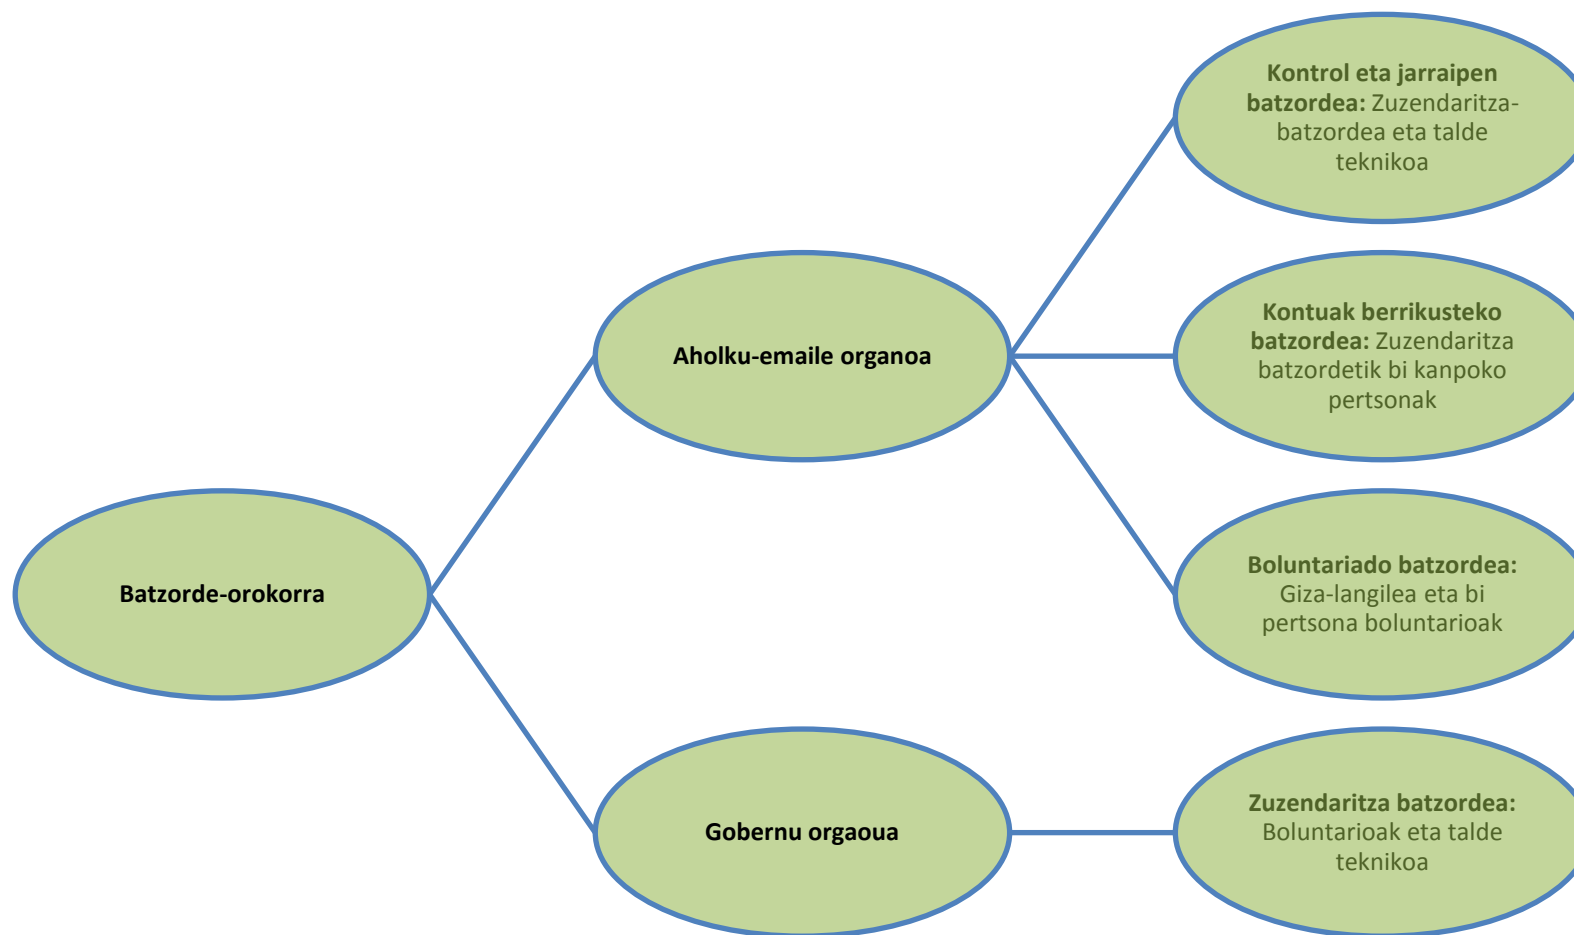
Batzorde-orokorra

Aholku-emaile organoa

Kontrol eta jarraipen batzordea: Zuzendaritza-batzordea eta talde teknikoa

Kontuak berrikusteko batzordea: Zuzendaritza batzordetik bi kanpoko pertsonak

Boluntariado batzordea: Giza-langilea eta bi pertsona boluntarioak

Gobernu orgaoua

Zuzendaritza batzordea: Boluntarioak eta talde teknikoa